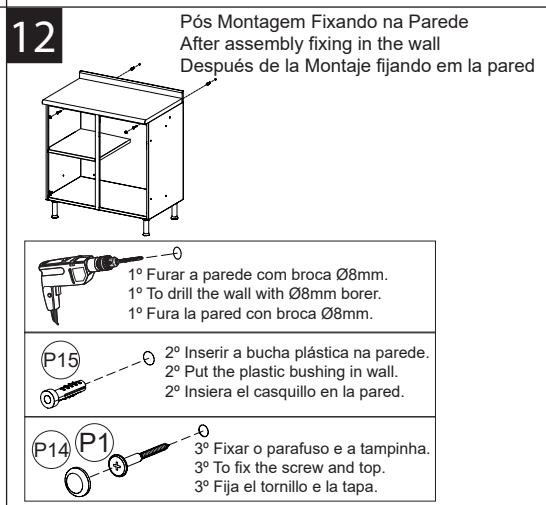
12

Pós Montagem Fixando na Parede
After assembly fixing in the wall
Después de la Montaje fijando em la pared

1º Furar a parede com broca Ø8mm.
1º To drill the wall with Ø8mm borer.
1º Fura la pared con broca Ø8mm.

P15

2º Inserir a bucha plástica na parede.
2º Put the plastic bushing in wall.
2º Insiera el casquillo en la pared.

P14 P1

3º Fixar o parafuso e a tampinha.
3º To fix the screw and top.
3º Fija el tornillo e la tapa.